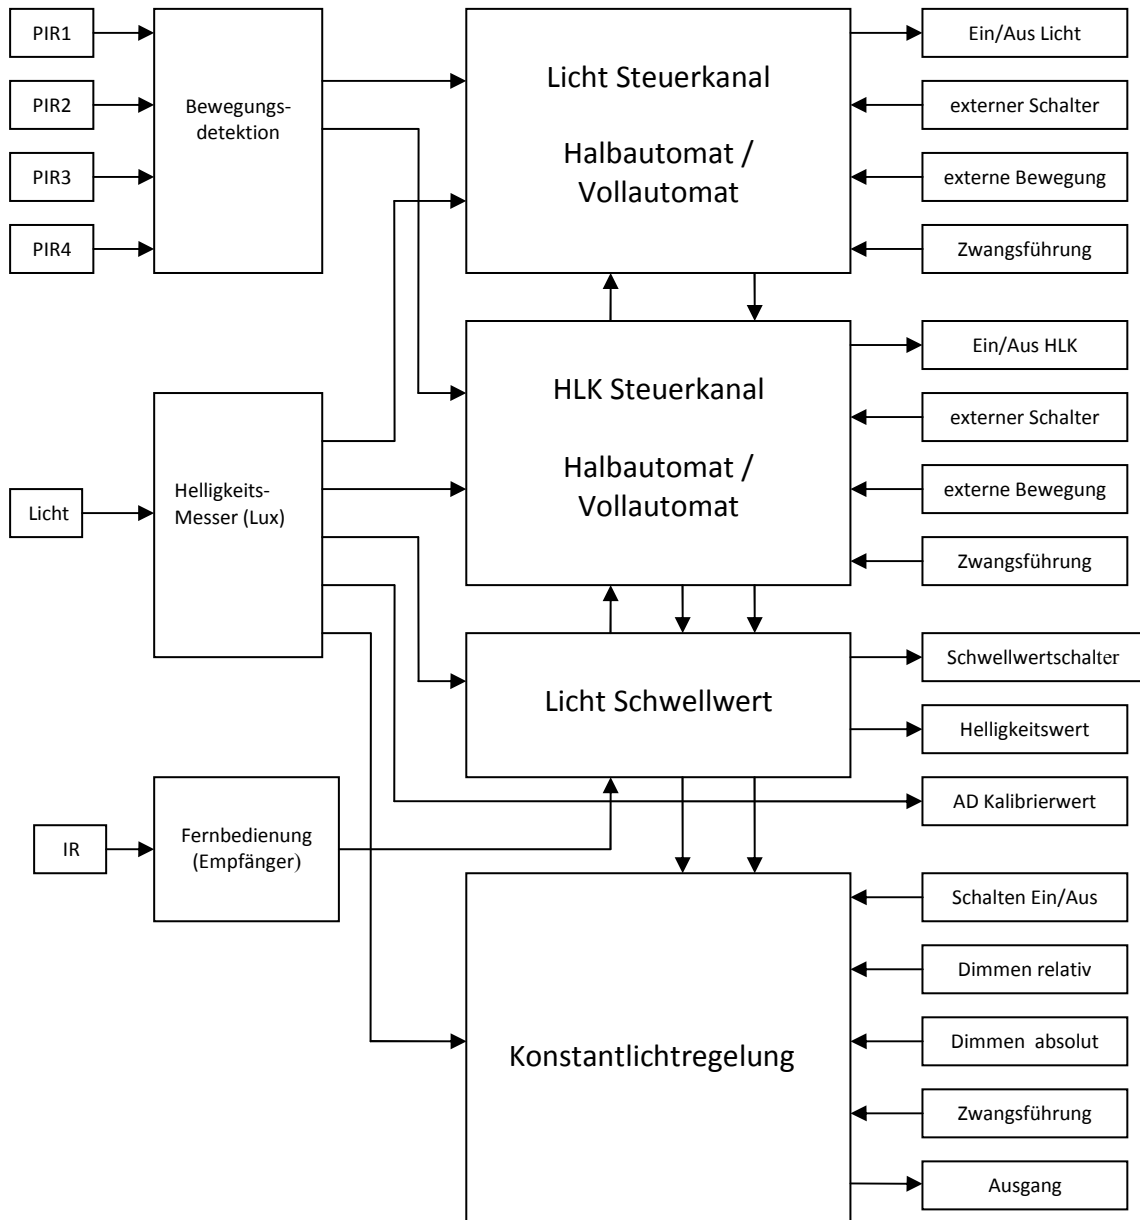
PIR1

PIR2

PIR3

PIR4

Bewegungsdetektion

Licht Steuerkanal

Halbautomat / Vollautomat

Ein/Aus Licht

externer Schalter

externe Bewegung

Zwangsführung

HLK Steuerkanal

Halbautomat / Vollautomat

Ein/Aus HLK

externer Schalter

externe Bewegung

Zwangsführung

Licht

Helligkeits-Messer (Lux)

Licht Schwellwert

Schwellwertschalter

Helligkeitswert

AD Kalibrierwert

IR

Fernbedienung (Empfänger)

Konstantlichtregelung

Schalten Ein/Aus

Dimmen relativ

Dimmen absolut

Zwangsführung

Ausgang